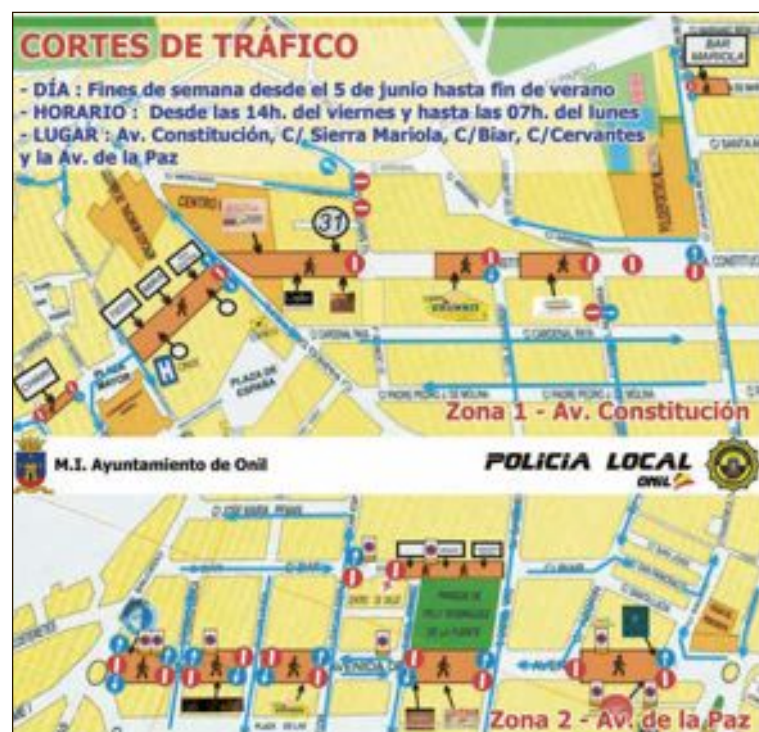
CORTES DE TRÁFICO

- DÍA : Fines de semana desde el 5 de junio hasta fin de verano
- HORARIO : Desde las 14h. del viernes y hasta las 07h. del lunes
- LUGAR : Av. Constitución, C/ Sierra Mariola, C/Biar, C/Cervantes y la Av. de la Paz

BAR MARIOLA

31

PLAZA MAYOR

PLAZA DE ESPAÑA

C/ CARDENAL PAYA

C/ PADRE PEDRO J. DE MOLINA

Zona 1 - Av. Constitución

M.I. Ayuntamiento de Onil

POLICIA LOCAL ONIL

C/ JOSE MARIA PEMAN

PARQUE DE PALO DOMINGUEZ DE LA FUENTE

CENTRO DE SALUD

Zona 2 - Av. de la Paz